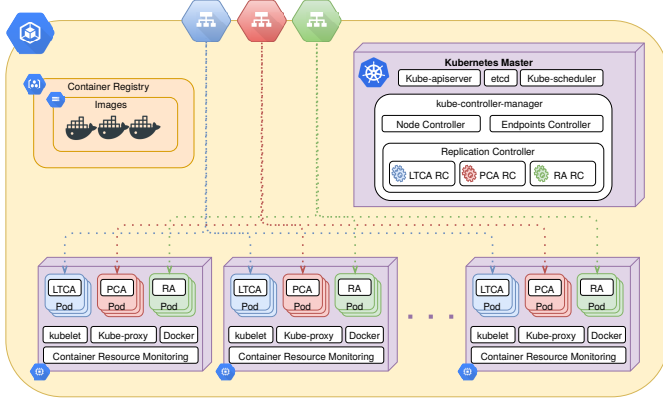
Container Registry

Images

Kubernetes Master

Kube-apiserver

etcd

Kube-scheduler

kube-controller-manager

Node Controller

Endpoints Controller

Replication Controller

LTCA RC

PCA RC

RA RC

LTCA Pod

PCA Pod

RA Pod

kubelet

Kube-proxy

Docker

Container Resource Monitoring

LTCA Pod

PCA Pod

RA Pod

kubelet

Kube-proxy

Docker

Container Resource Monitoring

LTCA Pod

PCA Pod

RA Pod

kubelet

Kube-proxy

Docker

Container Resource Monitoring